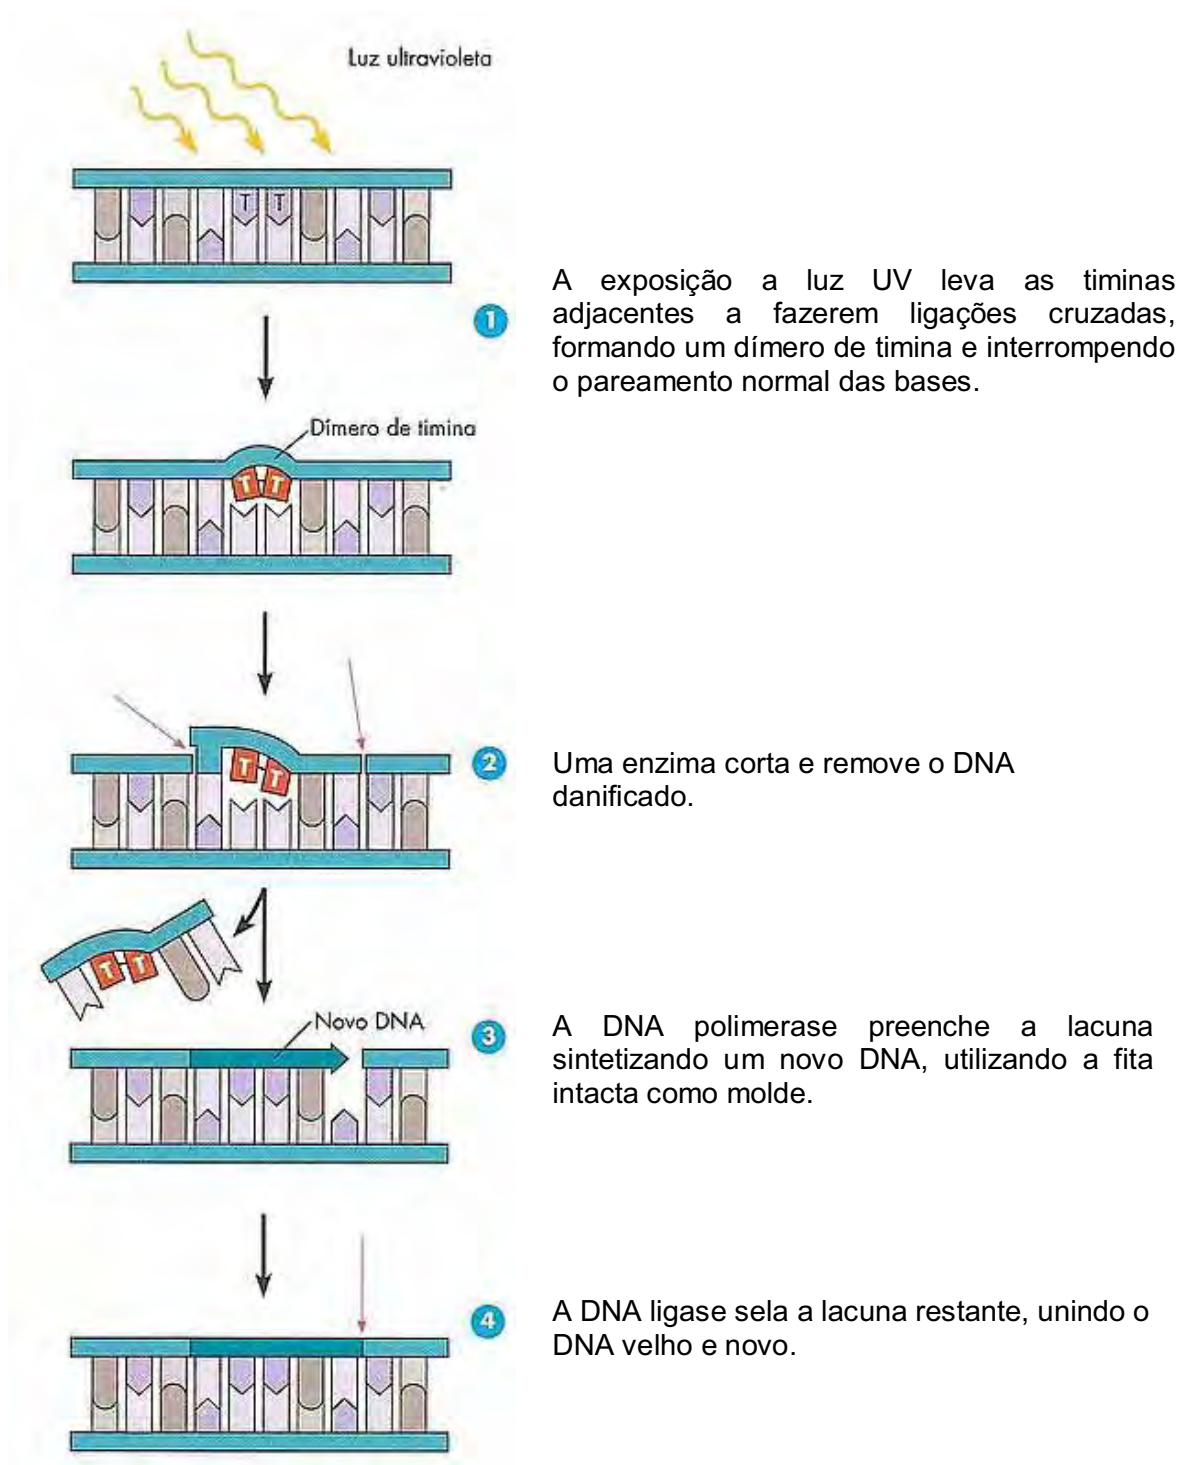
Luz ultravioleta

T T

1 A exposição a luz UV leva as timinas adjacentes a fazerem ligações cruzadas, formando um dímero de timina e interrompendo o pareamento normal das bases.

Dímero de timina

T T

T T

2 Uma enzima corta e remove o DNA danificado.

T T

Novo DNA

3 A DNA polimerase preenche a lacuna sintetizando um novo DNA, utilizando a fita intacta como molde.

4 A DNA ligase sela a lacuna restante, unindo o DNA velho e novo.